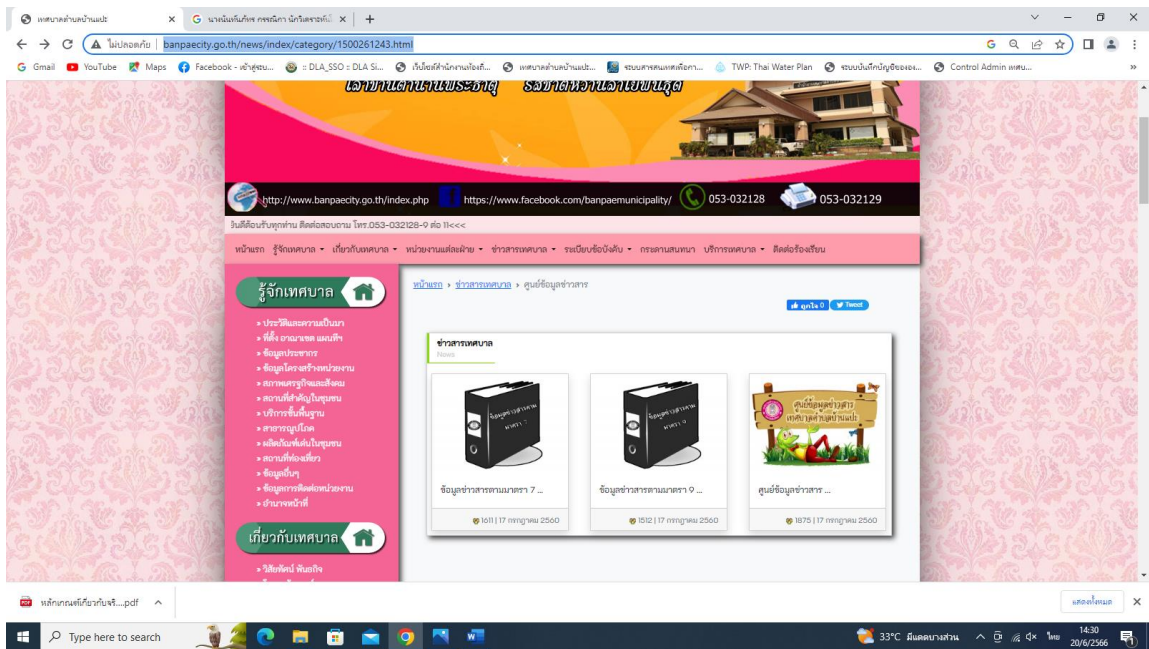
เทศบาลตำบลบ้านแป้น | นางนันทนันทร์ กรรณิกา นักวิเคราะห์นโ... | +

ไม่ปลอดภัย | banpaecity.go.th/news/index/category/1500261243.html

Gmail | YouTube | Maps | Facebook - เข้าสู่ระบบ... | :: DLA_SSO :: DLA Si... | เว็บไซต์สำนักงานท้องถิ่... | เทศบาลตำบลบ้านแป้... | ระบบสารสนเทศเพื่อการ... | TWP: Thai Water Plan | ระบบบันทึกบัญชีขององ... | Control Admin เทศบ...

http://www.banpaecity.go.th/index.php | https://www.facebook.com/banpaemunicipality/ | 053-032128 | 053-032129

ยินดีต้อนรับทุกท่าน ติดต่อสอบถาม โทร.053-032128-9 ต่อ 11<<<

หน้าแรก | รู้จักเทศบาล | เกี่ยวกับเทศบาล | หน่วยงานแต่ละฝ่าย | ข่าวสารเทศบาล | ระเบียบข้อบังคับ | กระดานสนทนา | บริการเทศบาล | ติดต่อร้องเรียน

รู้จักเทศบาล

» ประวัติและความเป็นมา
» ที่ตั้ง อาณาเขต แผนที่
» ข้อมูลประชากร
» ข้อมูลโครงสร้างหน่วยงาน
» สภาพเศรษฐกิจและสังคม
» สถานที่สำคัญในชุมชน
» บริการขั้นพื้นฐาน
» สาธารณูปโภค
» ผลิตภัณฑ์เด่นในชุมชน
» สถานที่ท่องเที่ยว
» ข้อมูลอื่นๆ
» ข้อมูลการติดต่อหน่วยงาน
» ผู้บริหารหน้าที่

เกี่ยวกับเทศบาล

» วิสัยทัศน์ พันธกิจ

หน้าแรก › ข่าวสารเทศบาล › ศูนย์ข้อมูลข่าวสาร

ถูกใจ 0 | Tweet

ข่าวสารเทศบาล
News

ข้อมูลข่าวสารตามมาตรา 7
ข้อมูลข่าวสารตามมาตรา 7 ...
1611 | 17 กรกฎาคม 2560

ข้อมูลข่าวสารตามมาตรา 9
ข้อมูลข่าวสารตามมาตรา 9 ...
1512 | 17 กรกฎาคม 2560

ศูนย์ข้อมูลข่าวสาร เทศบาลตำบลบ้านแป้น
ศูนย์ข้อมูลข่าวสาร ...
1875 | 17 กรกฎาคม 2560

หลักเกณฑ์เกี่ยวกับจริ....pdf

แสดงทั้งหมด

Type here to search

33°C มีเมฆบางส่วน ไทย 14:30 20/6/2566